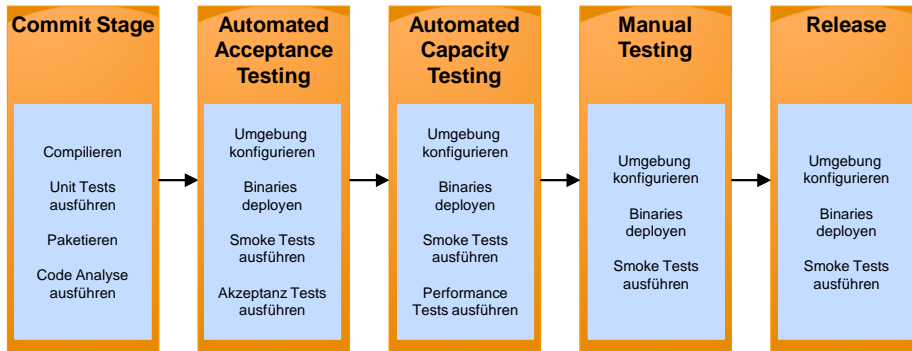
Commit Stage

Compilieren

Unit Tests ausführen

Paketieren

Code Analyse ausführen

Automated Acceptance Testing

Umgebung konfigurieren

Binaries deployen

Smoke Tests ausführen

Akzeptanz Tests ausführen

Automated Capacity Testing

Umgebung konfigurieren

Binaries deployen

Smoke Tests ausführen

Performance Tests ausführen

Manual Testing

Umgebung konfigurieren

Binaries deployen

Smoke Tests ausführen

Release

Umgebung konfigurieren

Binaries deployen

Smoke Tests ausführen